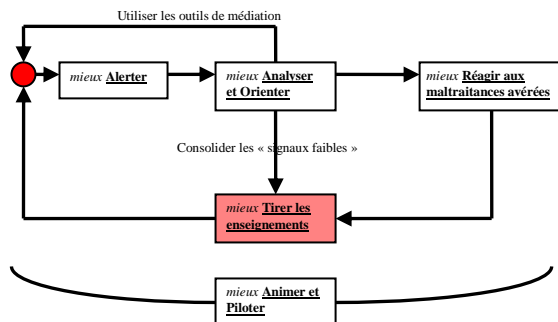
Utiliser les outils de médiation

*mieux* **Alerter**

*mieux* **Analyser et Orienter**

*mieux* **Réagir aux maltraitances avérées**

Consolider les « signaux faibles »

*mieux* **Tirer les enseignements**

*mieux* **Animer et Piloter**